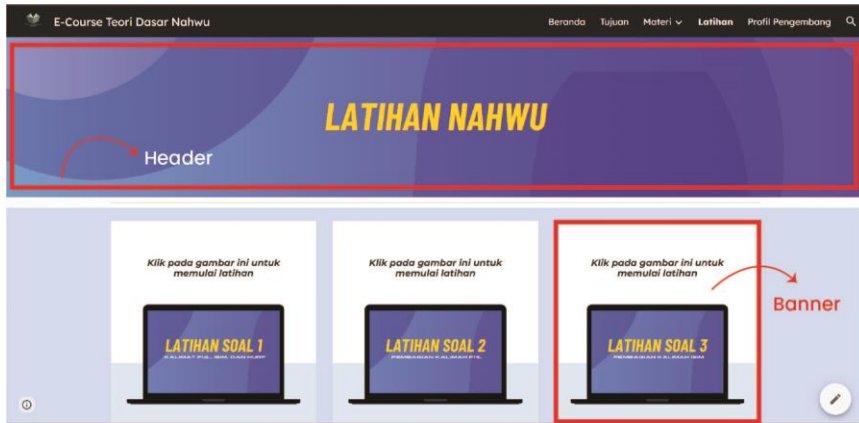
E-Course Teori Dasar Nahwu

Beranda Tujuan Materi Latihan Profil Pengembang

LATIHAN NAHWU

Header

Klik pada gambar ini untuk memulai latihan

LATIHAN SOAL 1

KALIMAT FI'IL, ISIM, DAN HURF

Klik pada gambar ini untuk memulai latihan

LATIHAN SOAL 2

PEMBAGIAN KALIMAH FI'IL

Klik pada gambar ini untuk memulai latihan

LATIHAN SOAL 3

PEMBAGIAN KALIMAH ISIM

Banner